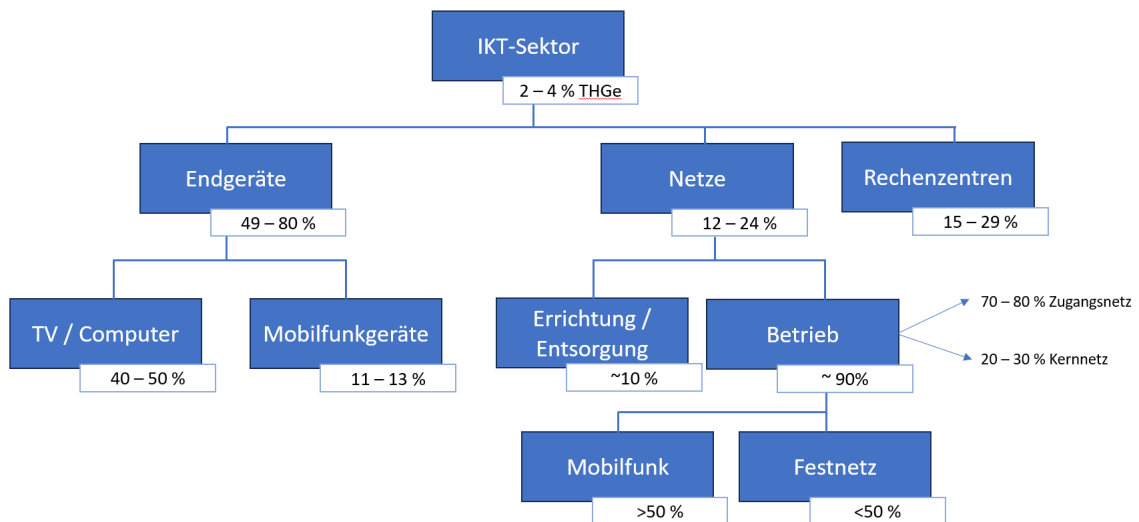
IKT-Sektor
2 – 4 % THGe

Endgeräte
49 – 80 %

Netze
12 – 24 %

Rechenzentren
15 – 29 %

TV / Computer
40 – 50 %

Mobilfunkgeräte
11 – 13 %

Errichtung / Entsorgung
~10 %

Betrieb
~ 90%

70 – 80 % Zugangsnetz

20 – 30 % Kernnetz

Mobilfunk
>50 %

Festnetz
<50 %